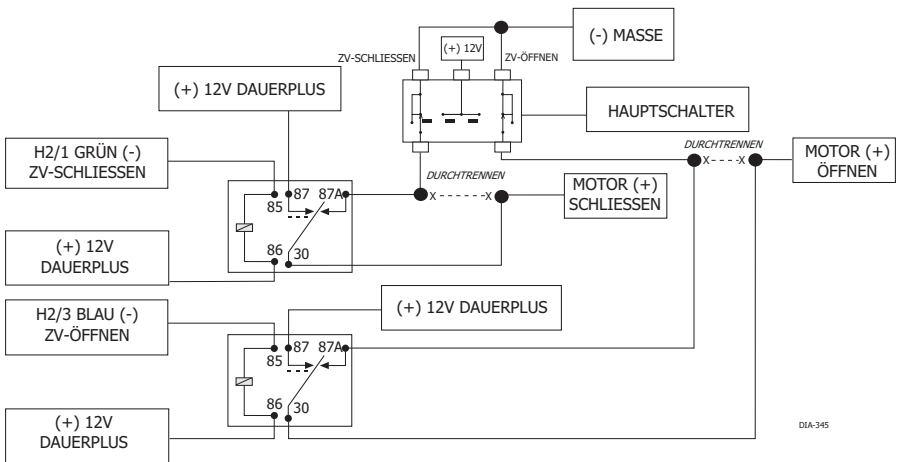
(-) MASSE

(+) 12V

ZV-SCHLIESSEN

ZV-ÖFFNEN

(+) 12V DAUERPLUS

HAUPTSCHALTER

DURCHTRENNEN

MOTOR (+) ÖFFNEN

H2/1 GRÜN (-) ZV-SCHLIESSEN

87 87A

85

DURCHTRENNEN

x - - - - - - x

MOTOR (+) SCHLIESSEN

x - - - x

(+) 12V DAUERPLUS

86

30

H2/3 BLAU (-) ZV-ÖFFNEN

(+) 12V DAUERPLUS

87 87A

85

86

30

(+) 12V DAUERPLUS

DIA-345